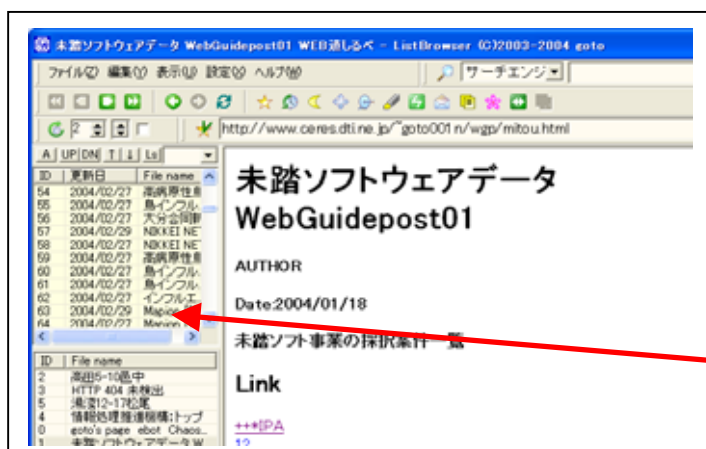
未踏ソフトウェアデータ WebGuidepost01 WEB道しるべ - ListBrowser (C)2003-2004 goto

ファイル(Z) 編集(Y) 表示(U) 設定(Q) ヘルプ(W)

サーチエンジン

2

http://www.ceres.dti.ne.jp/~goto001n/wgp/mitou.html

A | UP | DN | T | ↓ | Ls

| ID | 更新日 | File name |
|---|---|---|
| 54 | 2004/02/27 | 高病原性鳥 |
| 55 | 2004/02/27 | 鳥インフル |
| 56 | 2004/02/27 | 大分合同新 |
| 57 | 2004/02/29 | NIKKEI NE |
| 58 | 2004/02/27 | NIKKEI NE |
| 59 | 2004/02/27 | 高病原性鳥 |
| 60 | 2004/02/27 | 鳥インフル |
| 61 | 2004/02/27 | 鳥インフル |
| 62 | 2004/02/27 | インフルエ |
| 63 | 2004/02/29 | Mapio |
| 64 | 2004/02/27 | Mapion |

| ID | File name |
|---|---|
| 2 | 高田5-10番中 |
| 3 | HTTP 404 未検出 |
| 5 | 浦添12-17松尾 |
| 4 | 情報処理推進機構:トップ |
| 0 | goto's page ebot Chaos |
| 1 | 未踏ソフトウェアデータ W |

未踏ソフトウェアデータ WebGuidepost01

AUTHOR

Date:2004/01/18

未踏ソフト事業の採択案件一覧

Link

+++IPA

12